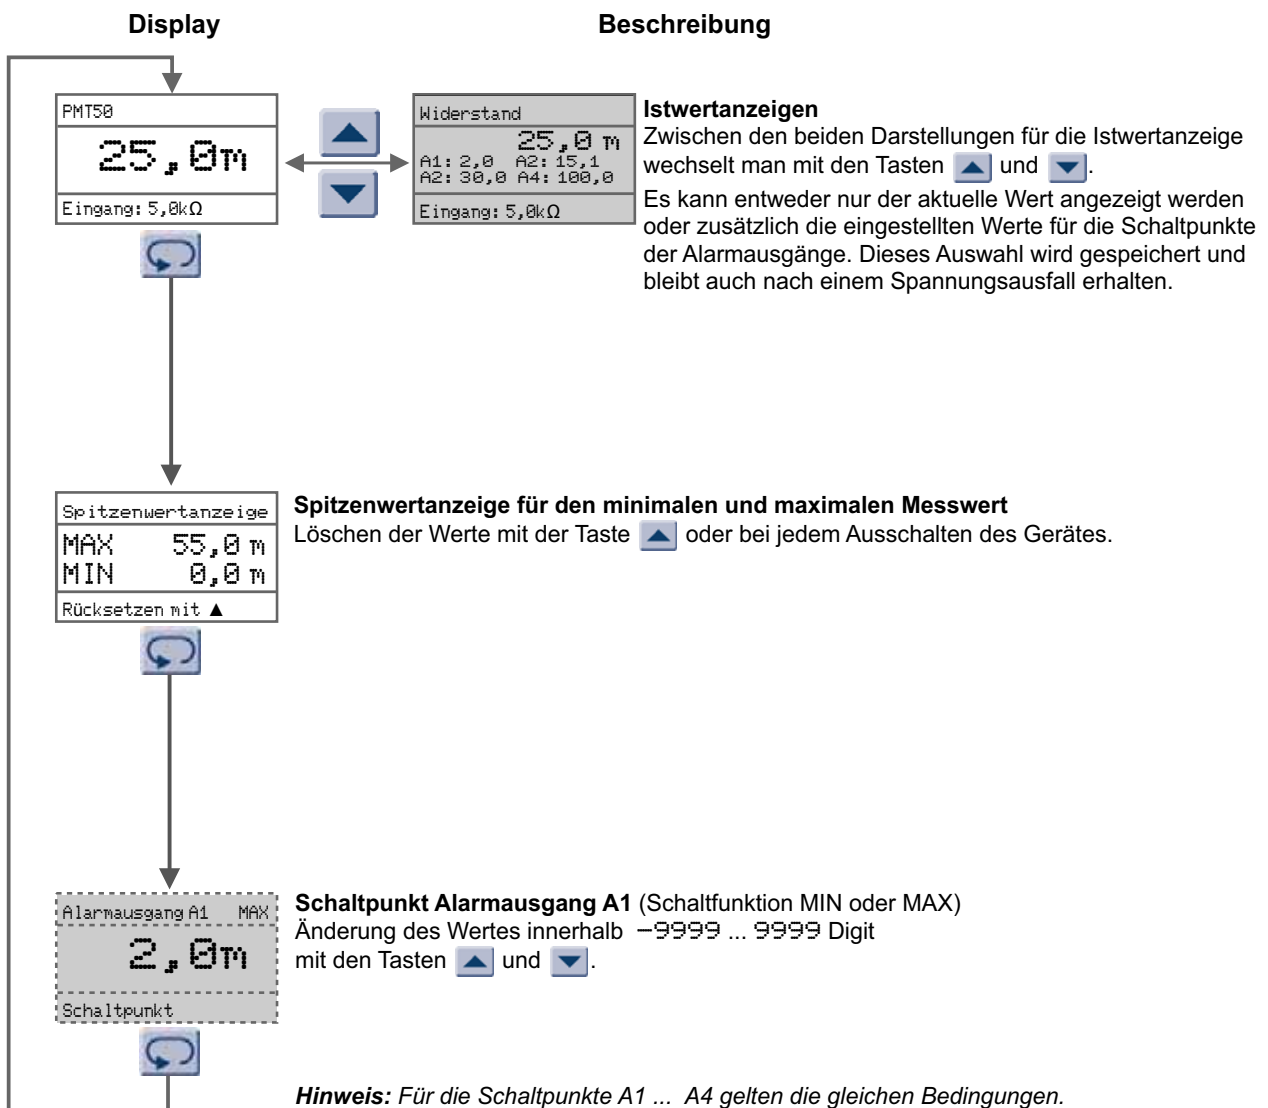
Display

Beschreibung

PMT50

25,0m

Eingang: 5,0kΩ

Widerstand

25,0 m

A1: 2,0 A2: 15,1
A2: 30,0 A4: 100,0

Eingang: 5,0kΩ

**Istwertanzeigen**
Zwischen den beiden Darstellungen für die Istwertanzeige wechselt man mit den Tasten ▲ und ▼.

Es kann entweder nur der aktuelle Wert angezeigt werden oder zusätzlich die eingestellten Werte für die Schaltpunkte der Alarmausgänge. Dieses Auswahl wird gespeichert und bleibt auch nach einem Spannungsausfall erhalten.

Spitzenwertanzeige

MAX 55,0 m
MIN 0,0 m

Rücksetzen mit ▲

**Spitzenwertanzeige für den minimalen und maximalen Messwert**
Löschen der Werte mit der Taste ▲ oder bei jedem Ausschalten des Gerätes.

Alarmausgang A1 MAX

2,0m

Schaltpunkt

**Schaltpunkt Alarmausgang A1** (Schaltfunktion MIN oder MAX)
Änderung des Wertes innerhalb −9999 ... 9999 Digit mit den Tasten ▲ und ▼.

***Hinweis:*** *Für die Schaltpunkte A1 ... A4 gelten die gleichen Bedingungen.*